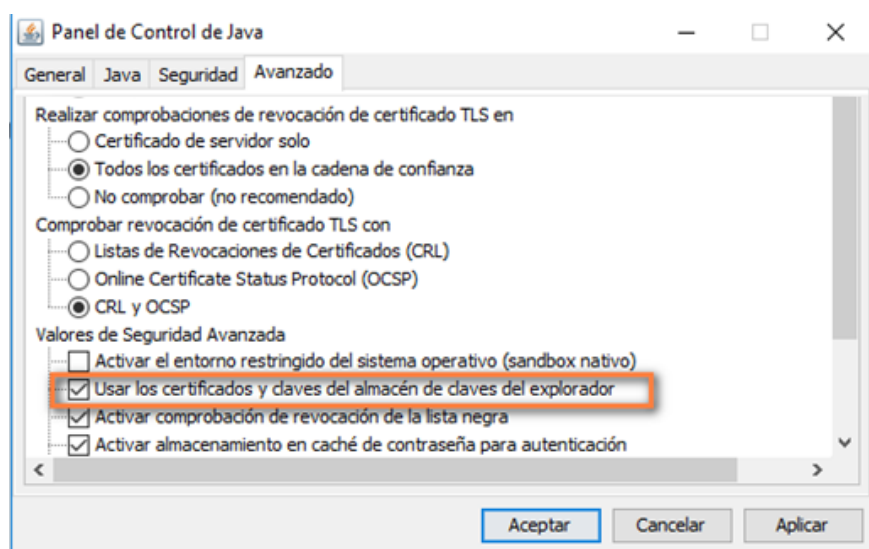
Panel de Control de Java

General Java Seguridad Avanzado

Realizar comprobaciones de revocación de certificado TLS en
Certificado de servidor solo
Todos los certificados en la cadena de confianza
No comprobar (no recomendado)
Comprobar revocación de certificado TLS con
Listas de Revocaciones de Certificados (CRL)
Online Certificate Status Protocol (OCSP)
CRL y OCSP
Valores de Seguridad Avanzada
Activar el entorno restringido del sistema operativo (sandbox nativo)
Usar los certificados y claves del almacén de claves del explorador
Activar comprobación de revocación de la lista negra
Activar almacenamiento en caché de contraseña para autenticación

Aceptar Cancelar Aplicar